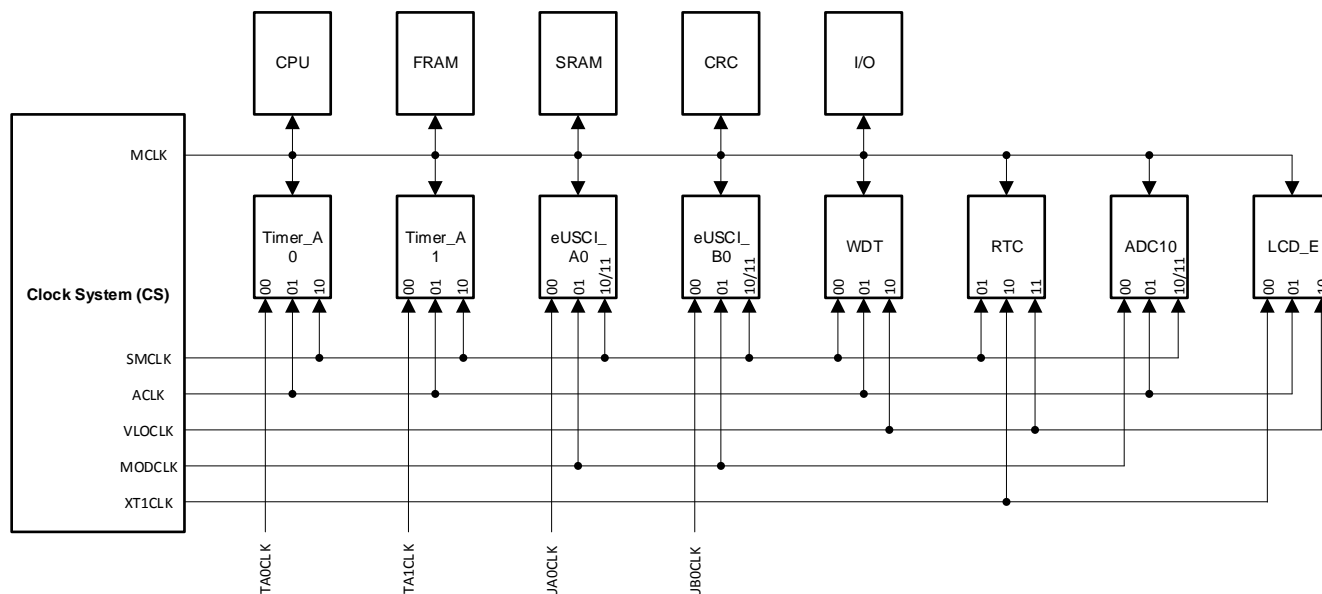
CPU

FRAM

SRAM

CRC

I/O

Clock System (CS)

MCLK

SMCLK

ACLK

VLOCLK

MODCLK

XT1CLK

Timer_A 0

00 01 10

Timer_A 1

00 01 10

eUSCI_ A0

00 01 10/11

eUSCI_ B0

00 01 10/11

WDT

00 01 10

RTC

01 10 11

ADC10

00 01 10/11

LCD_E

00 01 10

TA0CLK

TA1CLK

UA0CLK

UB0CLK